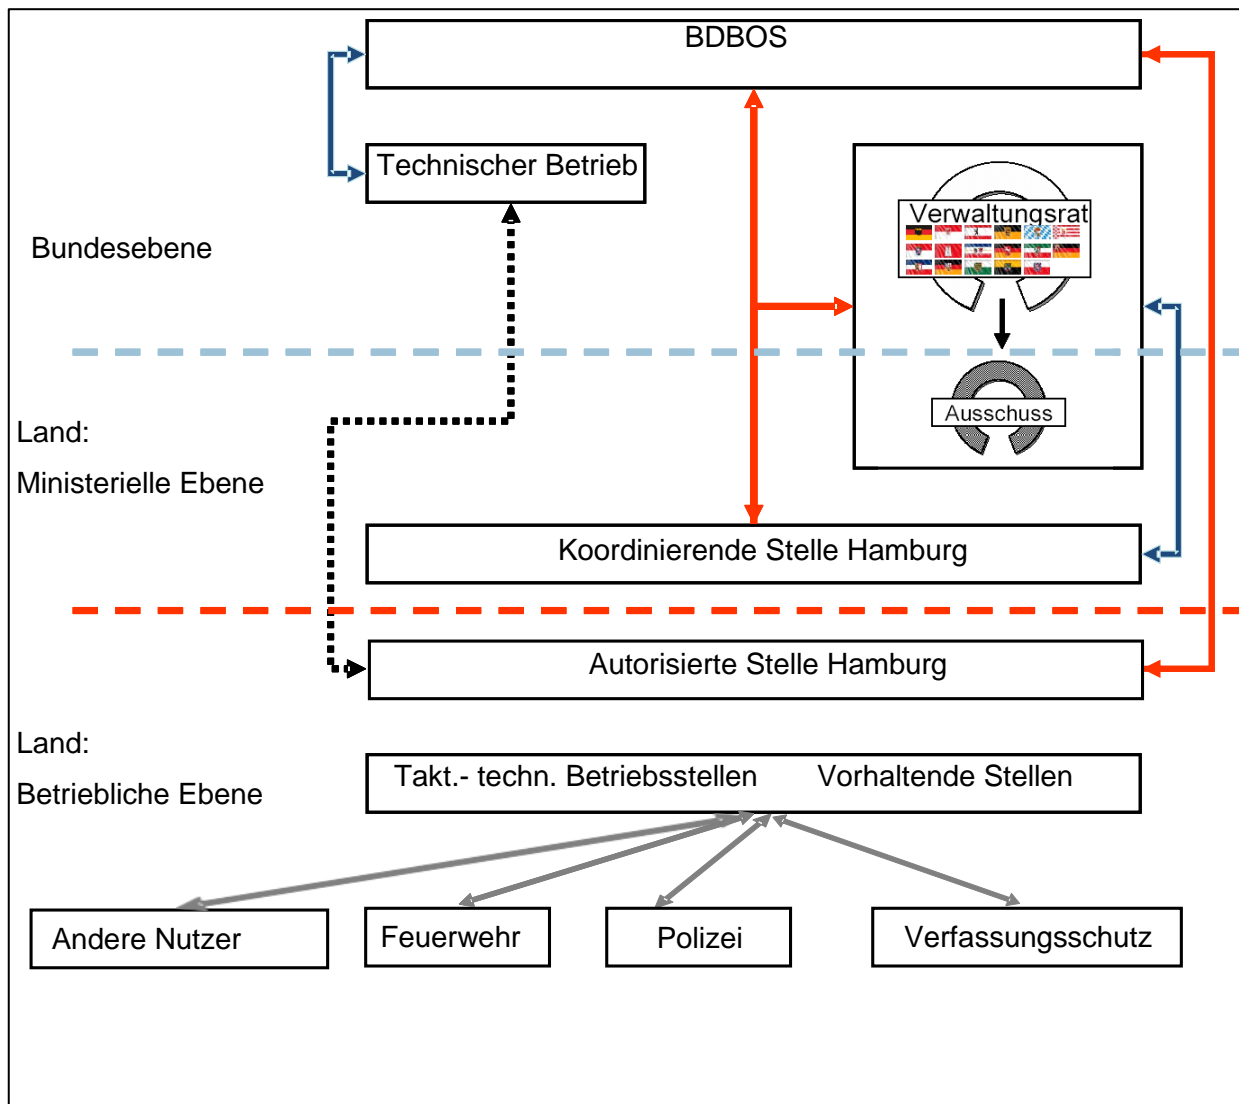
BDBOS

Technischer Betrieb

Bundesebene

Verwaltungsrat

Ausschuss

Land:

Ministerielle Ebene

Koordinierende Stelle Hamburg

Autorisierte Stelle Hamburg

Land:

Betriebliche Ebene

Takt.- techn. Betriebsstellen Vorhaltende Stellen

Andere Nutzer

Feuerwehr

Polizei

Verfassungsschutz